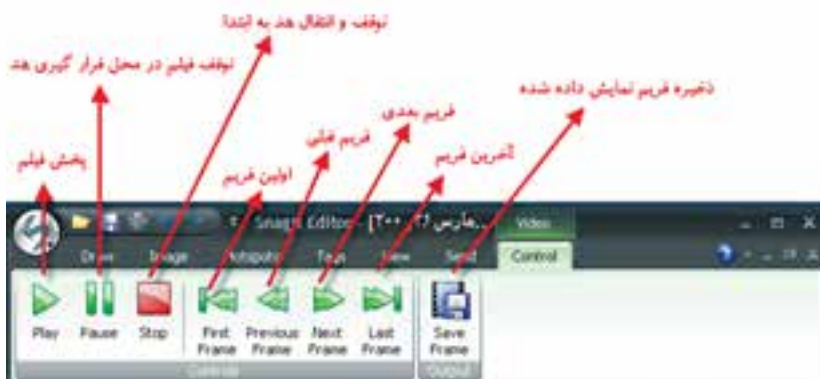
توقف و انتقال هد به ابتدا

توقف فیلم در محل قرار گیری هد

ذخیره فریم نمایش داده شده

فریم بعدی

فریم قبلی

آخرین فریم

اولین فریم

پخش فیلم

Snagit Editor - [۲۰۰ ...مارس ۲۷]

Video

Draw Image Hotspots Tags View Send Control

Play Pause Stop First Frame Previous Frame Next Frame Last Frame Save Frame

Controls Output